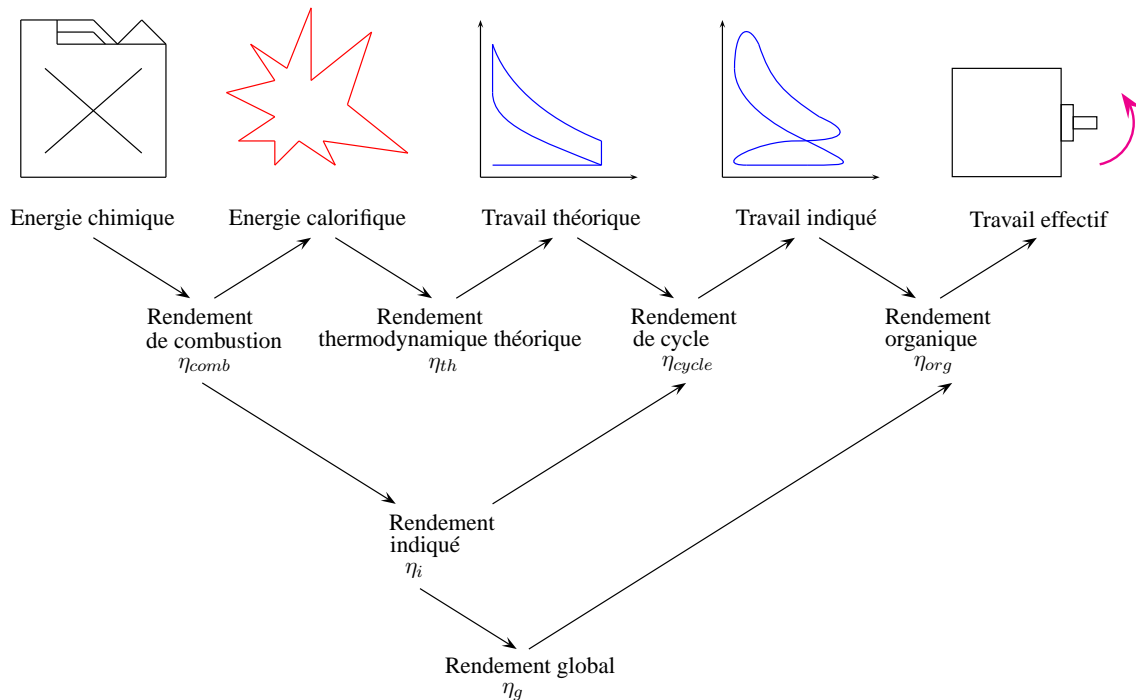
Energie chimique

Energie calorifique

Travail théorique

Travail indiqué

Travail effectif

Rendement de combustion $\eta_{comb}$

Rendement thermodynamique théorique $\eta_{th}$

Rendement de cycle $\eta_{cycle}$

Rendement organique $\eta_{org}$

Rendement indiqué $\eta_i$

Rendement global $\eta_g$